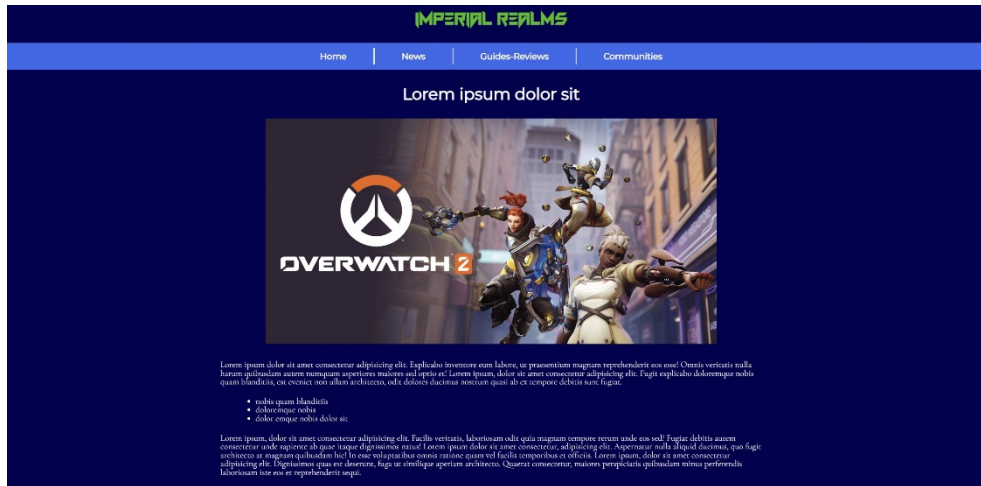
IMPERIAL REALMS

Home | News | Guides-Reviews | Communities

Lorem ipsum dolor sit

OVERWATCH 2

Lorem ipsum dolor sit amet consectetur adipisicing elit. Explicabo inventore eum labore, ut praesentium magnam reprehenderit eos esse! Omnis veritatis nulla harum quibusdam autem numquam asperiores maiores sed optio et! Lorem ipsum, dolor sit amet consectetur adipisicing elit. Fugit explicabo doloremque nobis quam blanditiis, est eveniet non ullam architecto, odit dolores ducimus nostrum quasi ab ex tempore debitis sunt fugiat.

- nobis quam blanditiis
- doloremque nobis
- dolor emque nobis dolor sit

Lorem ipsum, dolor sit amet consectetur adipisicing elit. Facilis veritatis, laboriosam odit quia magnam tempore rerum unde eos sed! Fugiat debitis autem consectetur unde sapiente ab quae itaque dignissimos natus! Lorem ipsum dolor sit amet consectetur, adipisicing elit. Aspernatur nulla aliquid ducimus, quo fugit architecto at magnam quibusdam hic! In esse voluptatibus omnis ratione quam vel facilis temporibus et officiis. Lorem ipsum, dolor sit amet consectetur adipisicing elit. Dignissimos quas est deserunt, fuga ut similique aperiam architecto. Quaerat consectetur, maiores perspiciatis quibusdam minus perferendis laboriosam iste eos et reprehenderit sequi.